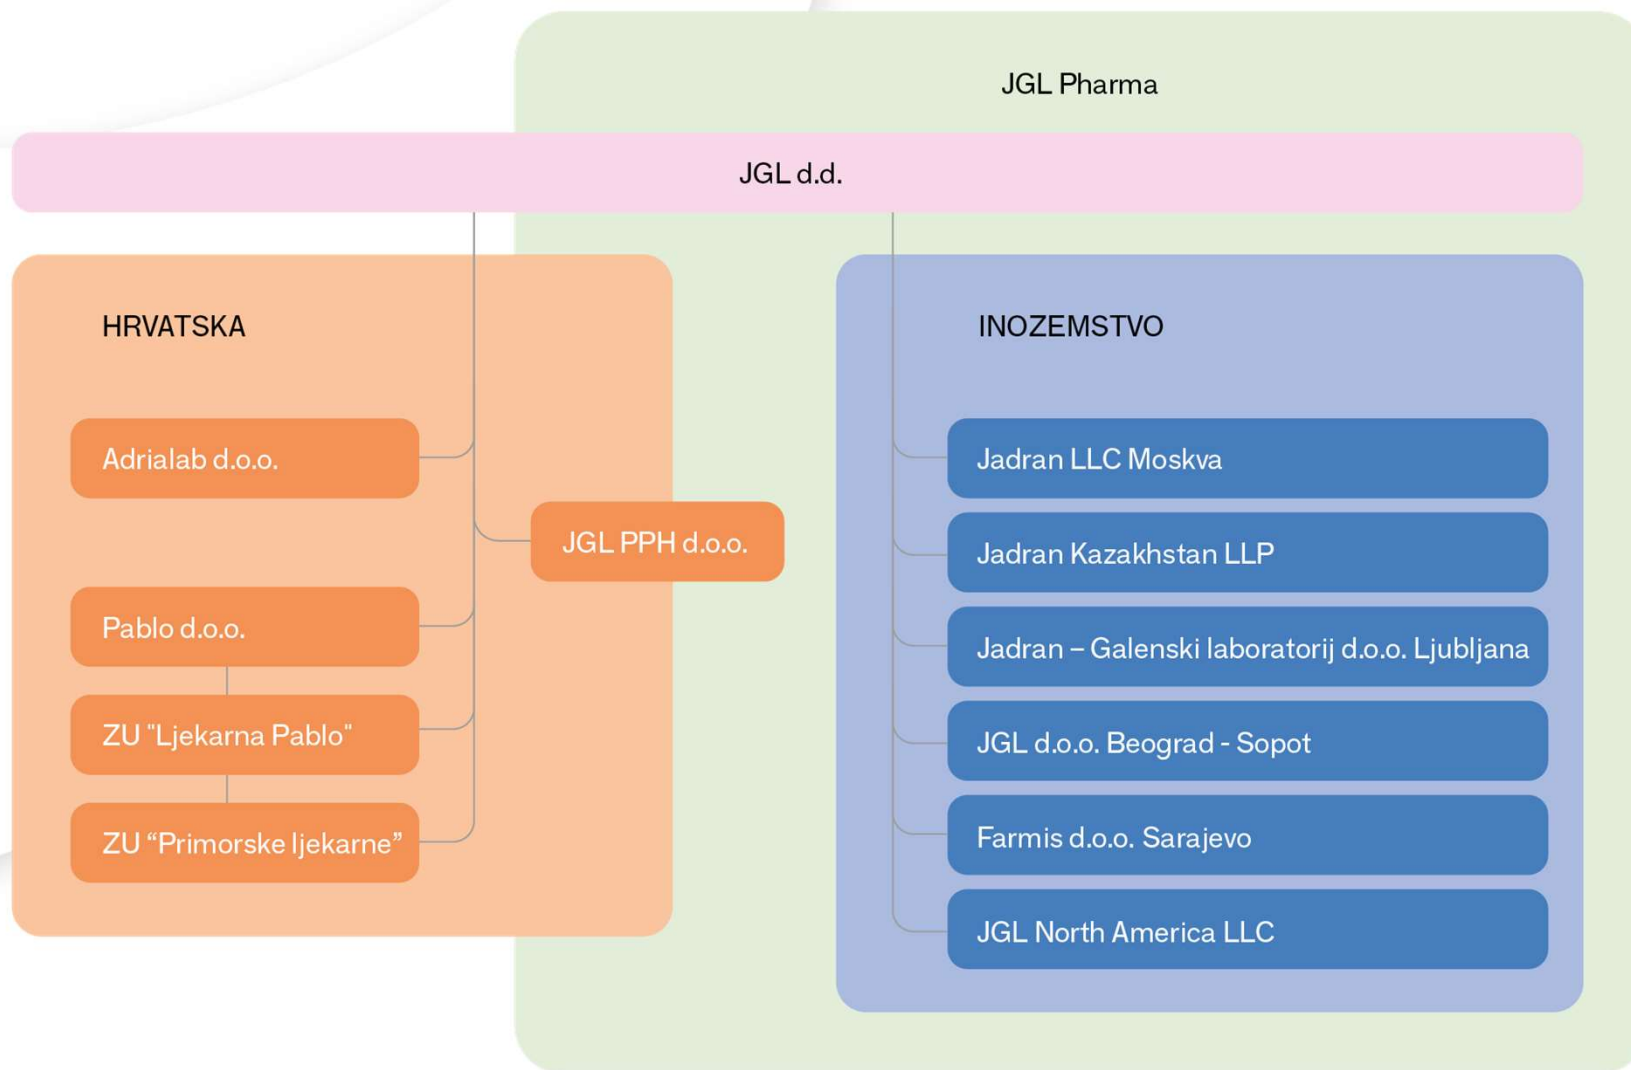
JGL Pharma

JGL d.d.

HRVATSKA

Adrialab d.o.o.

JGL PPH d.o.o.

Pablo d.o.o.

ZU "Ljekarna Pablo"

ZU “Primorske ljekarne”

INOZEMSTVO

Jadran LLC Moskva

Jadran Kazakhstan LLP

Jadran – Galenski laboratorij d.o.o. Ljubljana

JGL d.o.o. Beograd - Sopot

Farmis d.o.o. Sarajevo

JGL North America LLC